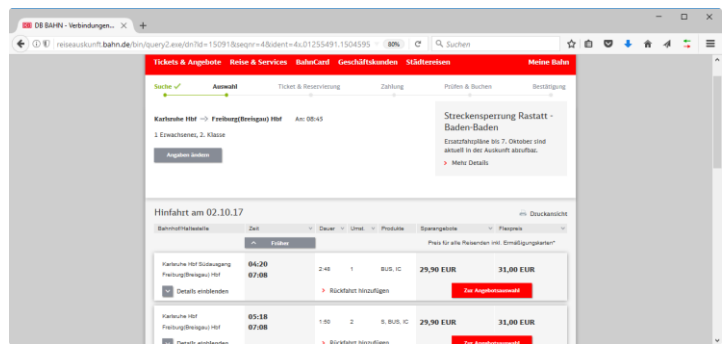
DB BAHN - Verbindungen... ×  +

reiseauskunft.bahn.de/bin/query2.exe/dn?ld=15091&seqnr=4&ident=4x.01255491.1504595  80%  Suchen

Tickets & Angebote  Reise & Services  BahnCard  Geschäftskunden  Städtereisen  Meine Bahn

Suche ✓  Auswahl  Ticket & Reservierung  Zahlung  Prüfen & Buchen  Bestätigung

Karlsruhe Hbf → Freiburg(Breisgau) Hbf  An: 08:43

1 Erwachsener, 2. Klasse

Angaben ändern

Streckensperrung Rastatt - Baden-Baden

Ersatzfahrpläne bis 7. Oktober sind aktuell in der Auskunft abrufbar.

Mehr Details

Hinfahrt am 02.10.17

Druckansicht

| Bahnhof/Haltestelle | Zeit | Dauer | Umst. | Produkte | Sparangebote | Flexpreis |
|---|---|---|---|---|---|---|
| Früher | | | | | Preis für alle Reisenden inkl. Ermäßigungskarten* | |
| Karlsruhe Hbf Südausgang Freiburg(Breisgau) Hbf | 04:20 07:08 | 2:48 | 1 | BUS, IC | 29,90 EUR | 31,00 EUR |
| Details einblenden | | Rückfahrt hinzufügen | | | | Zur Angebotsauswahl |
| Karlsruhe Hbf Freiburg(Breisgau) Hbf | 05:18 07:08 | 1:50 | 2 | S, BUS, IC | 29,90 EUR | 31,00 EUR |
| Details einblenden | | Rückfahrt hinzufügen | | | | Zur Angebotsauswahl |